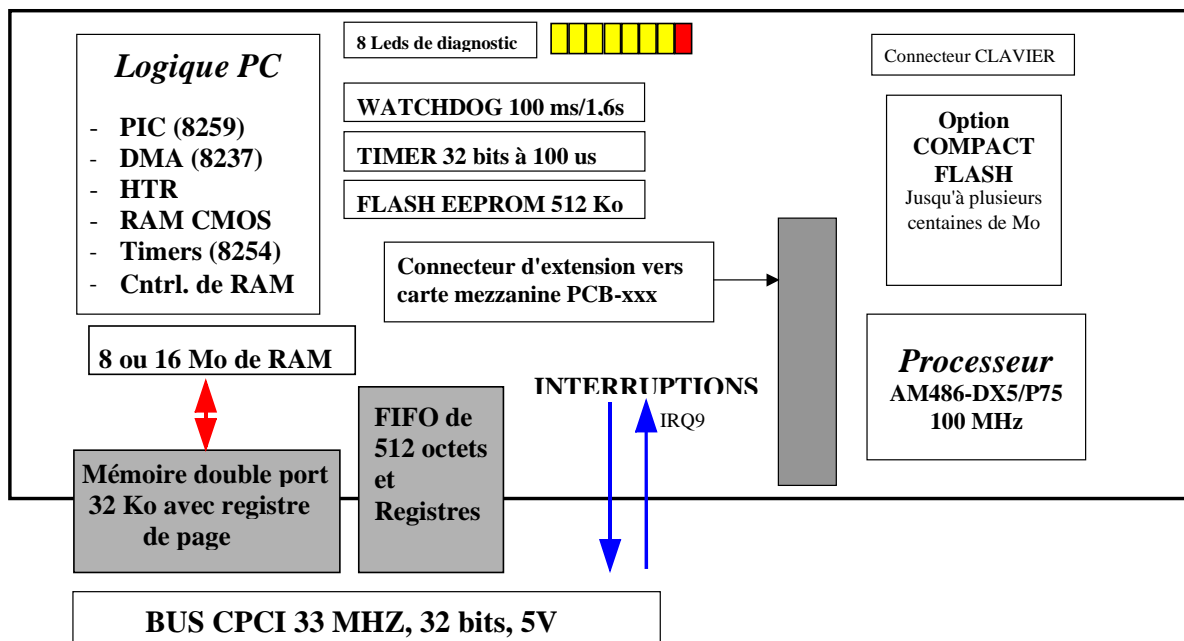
Logique PC

- PIC (8259)
- DMA (8237)
- HTR
- RAM CMOS
- Timers (8254)
- Cntrl. de RAM

8 Leds de diagnostic

WATCHDOG 100 ms/1,6s

TIMER 32 bits à 100 us

FLASH EEPROM 512 Ko

Connecteur CLAVIER

Option COMPACT FLASH
Jusqu'à plusieurs centaines de Mo

Connecteur d'extension vers carte mezzanine PCB-xxx

8 ou 16 Mo de RAM

Processeur
AM486-DX5/P75
100 MHz

INTERRUPTIONS

IRQ9

Mémoire double port 32 Ko avec registre de page

FIFO de 512 octets et Registres

BUS CPCI 33 MHZ, 32 bits, 5V